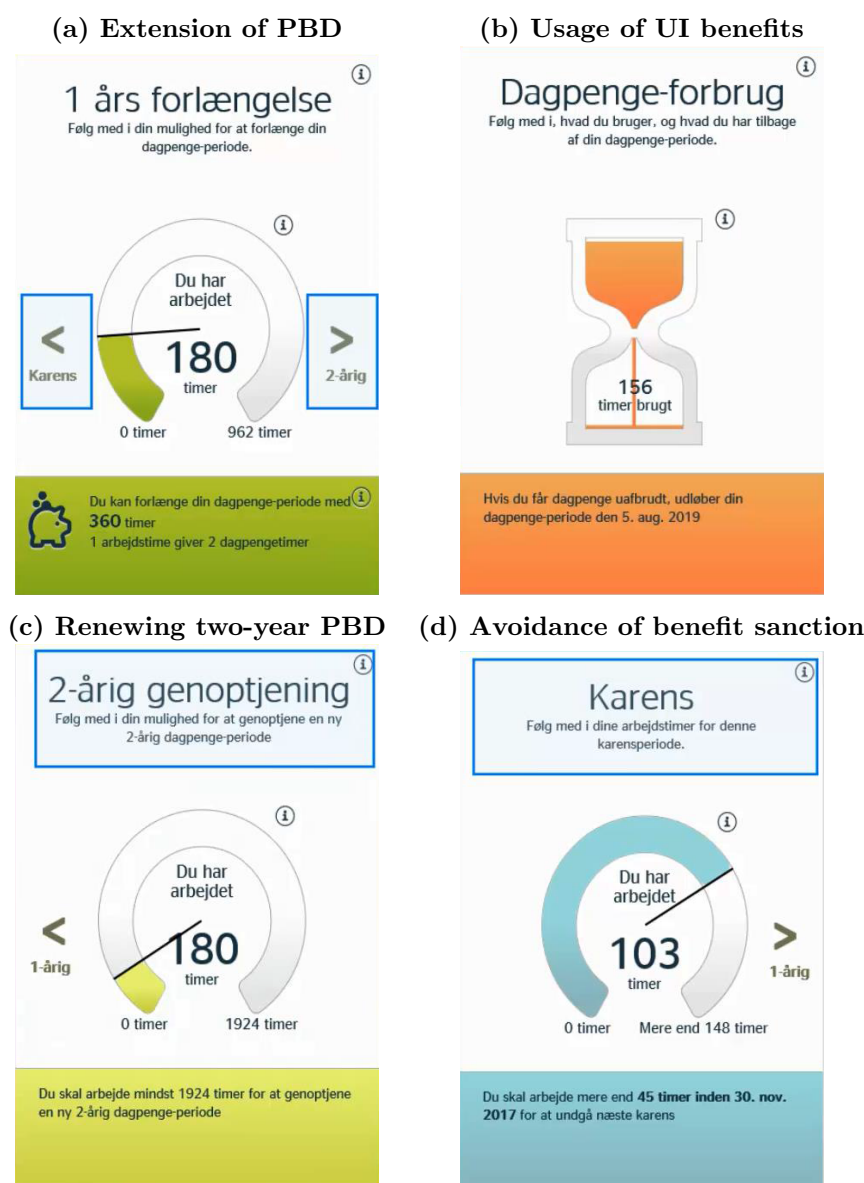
(a) Extension of PBD

ⓘ

1 års forlængelse

Følg med i din mulighed for at forlænge din dagpenge-periode.

ⓘ

<

Karens

Du har arbejdet

180

timer

>

2-årig

0 timer

962 timer

Du kan forlænge din dagpenge-periode med **360** timer

1 arbejdstime giver 2 dagpengetimer

ⓘ

(b) Usage of UI benefits

ⓘ

Dagpenge-forbrug

Følg med i, hvad du bruger, og hvad du har tilbage af din dagpenge-periode.

ⓘ

156

timer brugt

Hvis du får dagpenge uafbrudt, udløber din dagpenge-periode den 5. aug. 2019

(c) Renewing two-year PBD

ⓘ

2-årig genoptjening

Følg med i din mulighed for at genoptjene en ny 2-årig dagpenge-periode

ⓘ

<

1-årig

Du har arbejdet

180

timer

0 timer

1924 timer

Du skal arbejde mindst 1924 timer for at genoptjene en ny 2-årig dagpenge-periode

(d) Avoidance of benefit sanction

ⓘ

Karens

Følg med i dine arbejdstimer for denne karensperiode.

ⓘ

Du har arbejdet

103

timer

>

1-årig

0 timer

Mere end 148 timer

Du skal arbejde mere end **45 timer inden 30. nov. 2017** for at undgå næste karens